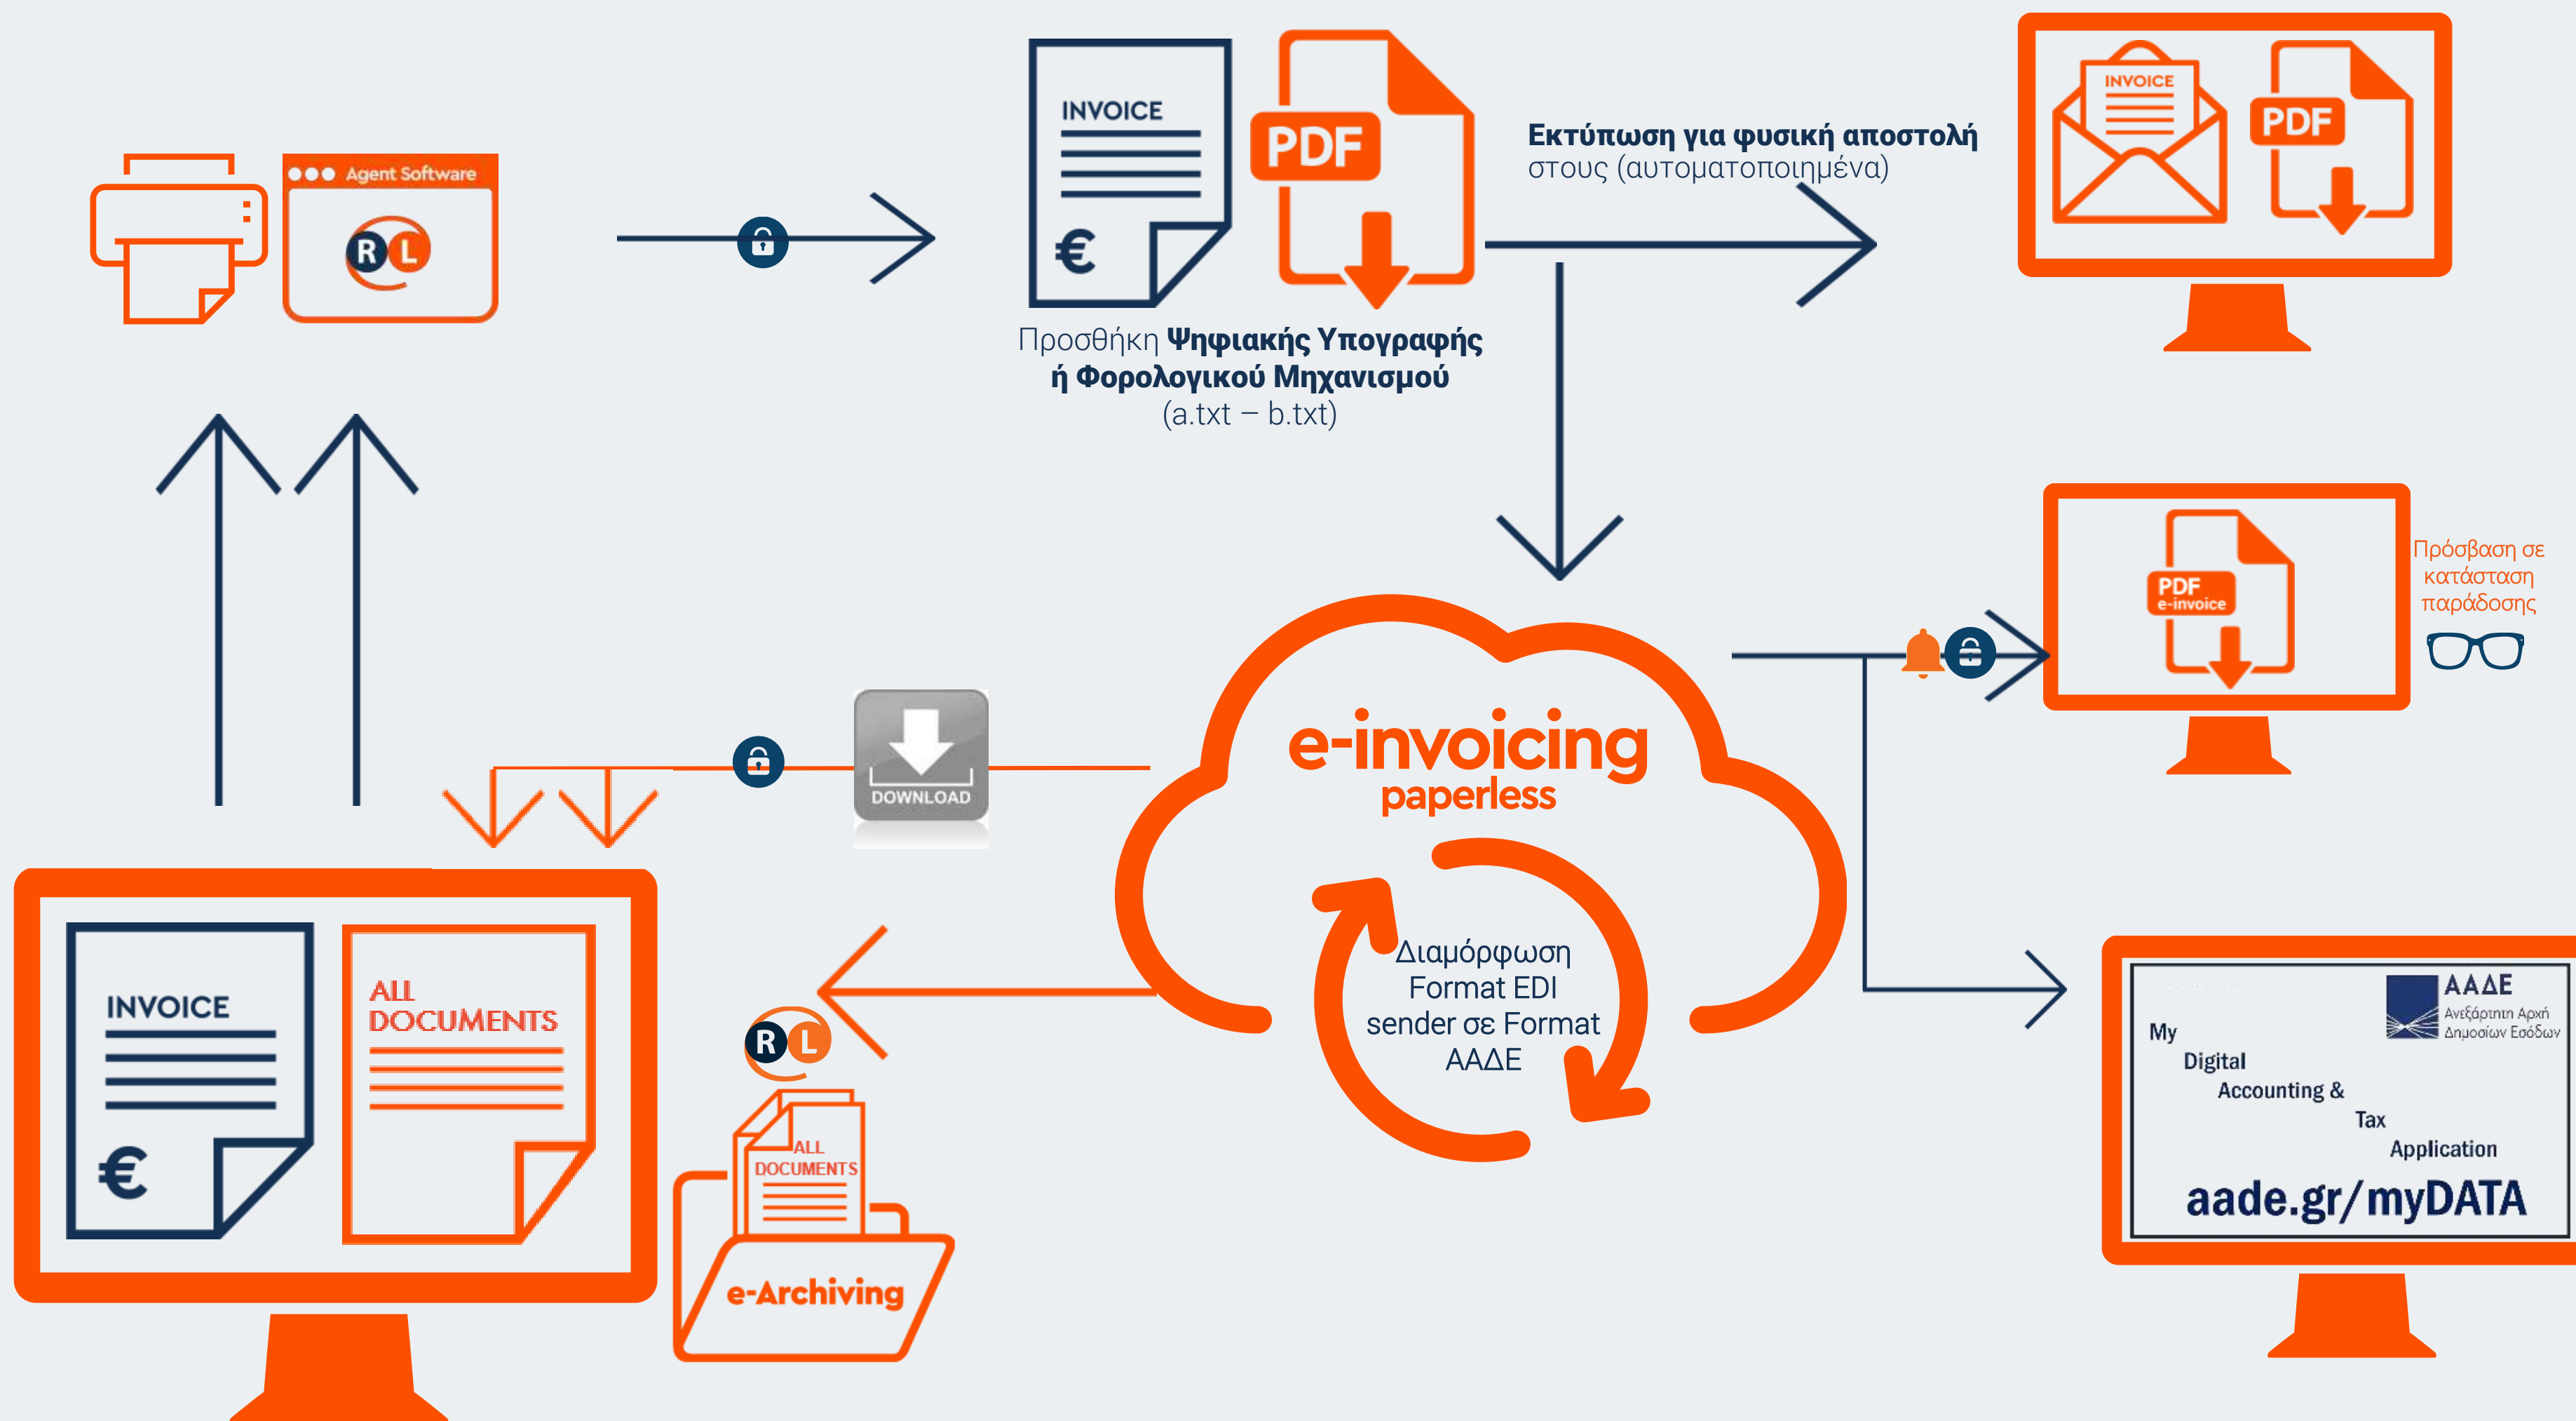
Agent Software

RL

INVOICE

€

PDF

Προσθήκη **Ψηφιακής Υπογραφής ή Φορολογικού Μηχανισμού** (a.txt – b.txt)

**Εκτύπωση για φυσική αποστολή** στους (αυτοματοποιημένα)

INVOICE

PDF

PDF e-invoice

Πρόσβαση σε κατάσταση παράδοσης

DOWNLOAD

e-invoicing paperless

Διαμόρφωση Format EDI sender σε Format ΑΑΔΕ

INVOICE

€

ALL DOCUMENTS

RL

ALL DOCUMENTS

e-Archiving

ΑΑΔΕ
Ανεξάρτητη Αρχή Δημοσίων Εσόδων

My Digital Accounting & Tax Application

aade.gr/myDATA